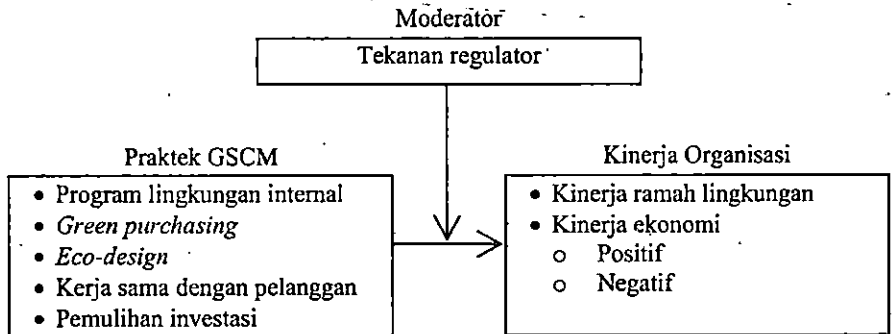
Moderator

Tekanan regulator

Praktek GSCM

- Program lingkungan internal
- *Green purchasing*
- *Eco-design*
- Kerja sama dengan pelanggan
- Pemulihan investasi

Kinerja Organisasi

- Kinerja ramah lingkungan
- Kinerja ekonomi
  - Positif
  - Negatif